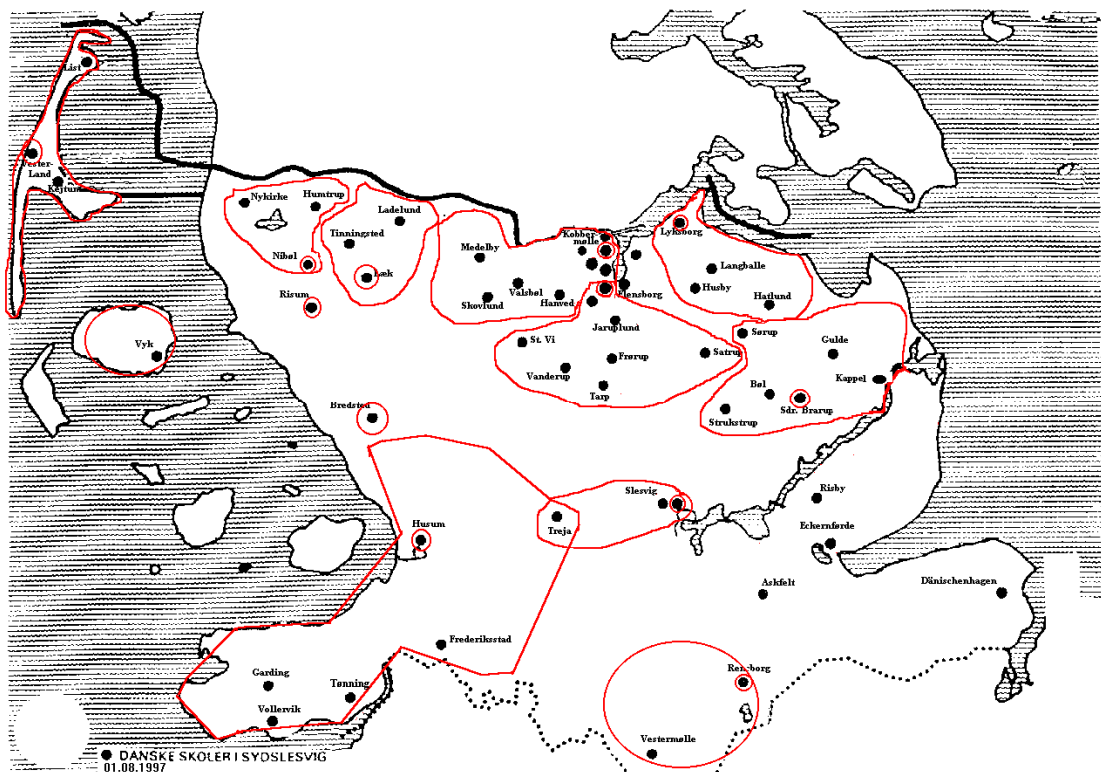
List
Vester-Land
Kejtum
Nykirke
Humtrup
Ladelund
Tinningsted
Nibøl
Læk
Risum
Vyk
Medelby
Valsbøl
Skovlund
Hanved
Kobbermølle
Flensborg
Lyksborg
Langballe
Husby
Hatlund
Sørup
Gulde
Kappel
Bøl
Sdr. Brarup
Strukstrup
Jarup lund
St. Vi
Frørup
Satrup
Vanderup
Tarp
Bredsted
Husum
Treja
Slesvig
Risby
Eckernførde
Askfelt
Dänischenhagen
Frederiksstad
Garding
Tønning
Vollervik
Rendsborg
Vestermølle
DANSKE SKOLER I SYDSLESVIG
01.08.1997